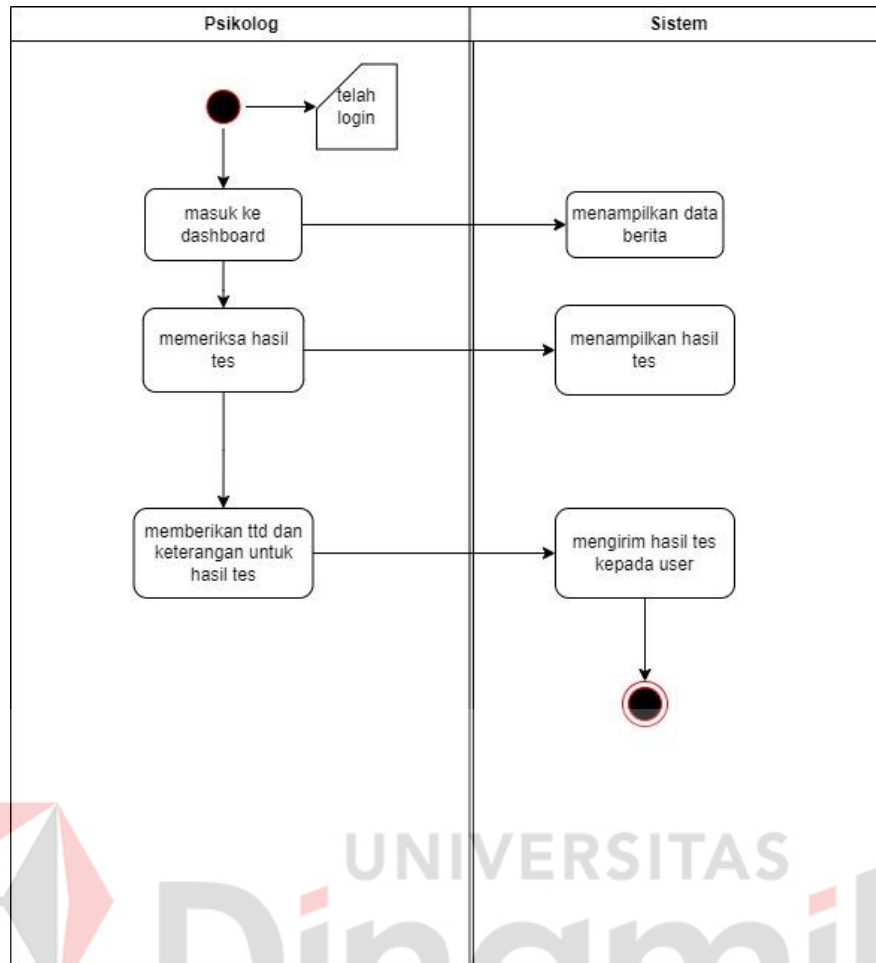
| Psikolog | Sistem |
|---|---|

telah login

masuk ke dashboard

menampilkan data berita

memeriksa hasil tes

menampilkan hasil tes

memberikan ttd dan keterangan untuk hasil tes

mengirim hasil tes kepada user

UNIVERSITAS

Dinami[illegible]